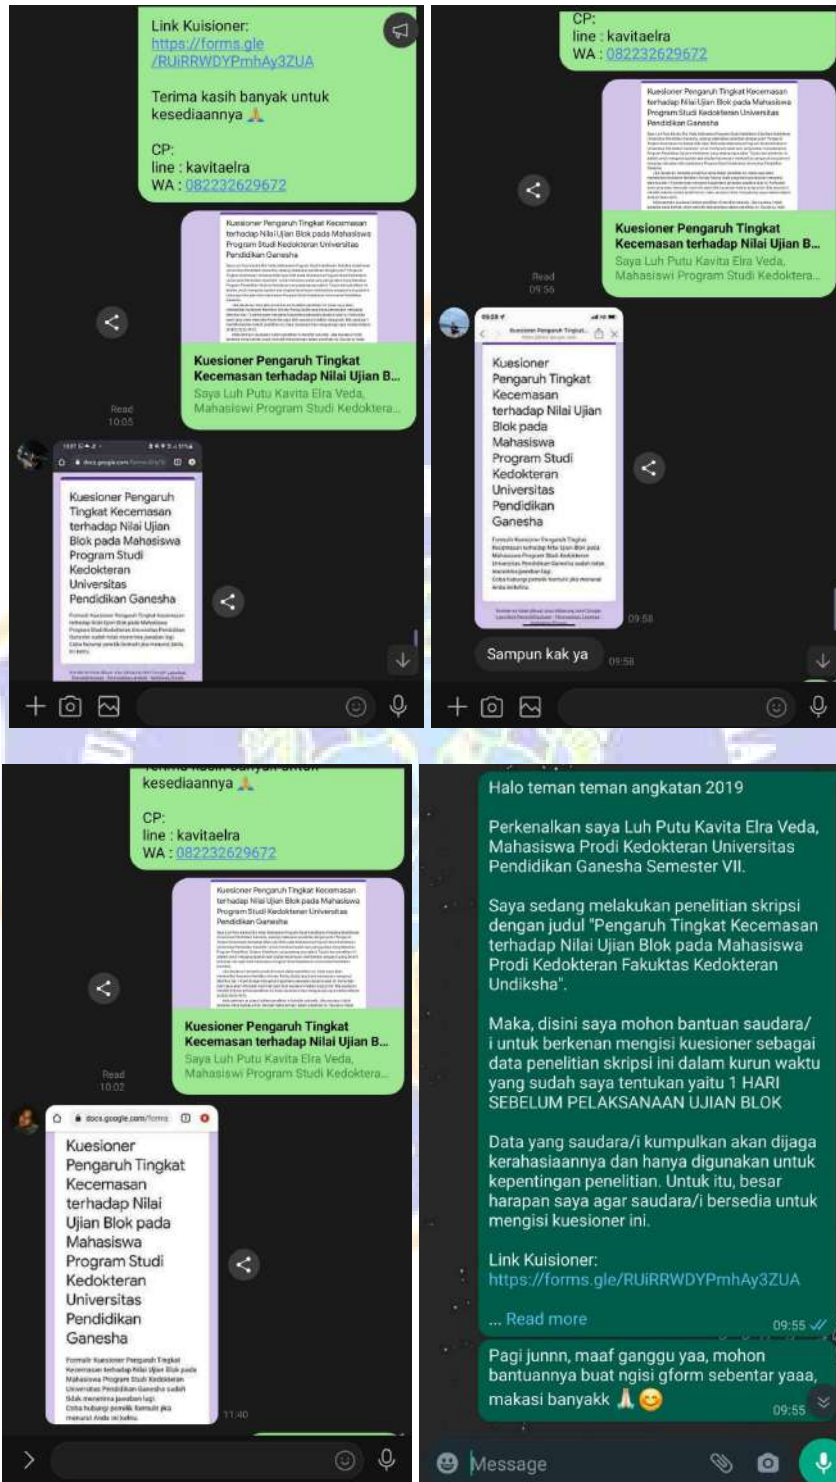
Link Kuisioner:
https://forms.gle/RUiRRWDYPmhAy3ZUA

Terima kasih banyak untuk kesediaannya 🙏

CP:
line : kavitaelra
WA : 082232629672

Kuesioner Pengaruh Tingkat Kecemasan terhadap Nilai Ujian Blok pada Mahasiswa Program Studi Kedokteran Universitas Pendidikan Ganesha

Kuesioner Pengaruh Tingkat Kecemasan terhadap Nilai Ujian B...
Saya Luh Putu Kavita Elra Veda, Mahasiswi Program Studi Kedoktera...

Read
10:05

docs.google.com

Kuesioner Pengaruh Tingkat Kecemasan terhadap Nilai Ujian Blok pada Mahasiswa Program Studi Kedokteran Universitas Pendidikan Ganesha

CP:
line : kavitaelra
WA : 082232629672

Kuesioner Pengaruh Tingkat Kecemasan terhadap Nilai Ujian Blok pada Mahasiswa Program Studi Kedokteran Universitas Pendidikan Ganesha

Kuesioner Pengaruh Tingkat Kecemasan terhadap Nilai Ujian B...
Saya Luh Putu Kavita Elra Veda, Mahasiswi Program Studi Kedoktera...

Read
09:56

Kuesioner Pengaruh Tingkat...

Kuesioner Pengaruh Tingkat Kecemasan terhadap Nilai Ujian Blok pada Mahasiswa Program Studi Kedokteran Universitas Pendidikan Ganesha

Formulir Kuesioner Pengaruh Tingkat Kecemasan terhadap Nilai Ujian Blok pada Mahasiswa Program Studi Kedokteran Universitas Pendidikan Ganesha sudah tidak menerima jawaban lagi.
Coba hubungi pemilik formulir jika menurut Anda ini keliru.

09:58

Sampun kak ya 09:58

kesediaannya 🙏

CP:
line : kavitaelra
WA : 082232629672

Kuesioner Pengaruh Tingkat Kecemasan terhadap Nilai Ujian Blok pada Mahasiswa Program Studi Kedokteran Universitas Pendidikan Ganesha

Kuesioner Pengaruh Tingkat Kecemasan terhadap Nilai Ujian B...
Saya Luh Putu Kavita Elra Veda, Mahasiswi Program Studi Kedoktera...

Read
10:02

docs.google.com/forms

Kuesioner Pengaruh Tingkat Kecemasan terhadap Nilai Ujian Blok pada Mahasiswa Program Studi Kedokteran Universitas Pendidikan Ganesha

Formulir Kuesioner Pengaruh Tingkat Kecemasan terhadap Nilai Ujian Blok pada Mahasiswa Program Studi Kedokteran Universitas Pendidikan Ganesha sudah tidak menerima jawaban lagi.
Coba hubungi pemilik formulir jika menurut Anda ini keliru.

11:40

Halo teman teman angkatan 2019

Perkenalkan saya Luh Putu Kavita Elra Veda, Mahasiswa Prodi Kedokteran Universitas Pendidikan Ganesha Semester VII.

Saya sedang melakukan penelitian skripsi dengan judul "Pengaruh Tingkat Kecemasan terhadap Nilai Ujian Blok pada Mahasiswa Prodi Kedokteran Fakuktas Kedokteran Undiksha".

Maka, disini saya mohon bantuan saudara/i untuk berkenan mengisi kuesioner sebagai data penelitian skripsi ini dalam kurun waktu yang sudah saya tentukan yaitu 1 HARI SEBELUM PELAKSANAAN UJIAN BLOK

Data yang saudara/i kumpulkan akan dijaga kerahasiaannya dan hanya digunakan untuk kepentingan penelitian. Untuk itu, besar harapan saya agar saudara/i bersedia untuk mengisi kuesioner ini.

Link Kuisioner:
https://forms.gle/RUiRRWDYPmhAy3ZUA

... Read more 09:55

Pagi junnn, maaf ganggu yaa, mohon bantuannya buat ngisi gform sebentar yaaa, makasi banyakk 🙏😊 09:55

Message